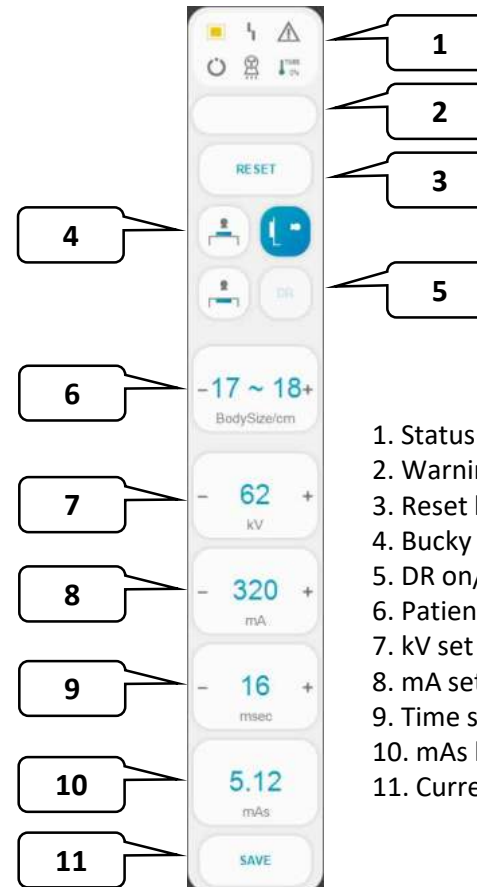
1
2
RESET
3
4
5
DR
6
$-17 \sim 18+$
BodySize/cm
7
$-$ 62 $+$
kV
8
$-$ 320 $+$
mA
9
$-$ 16 $+$
msec
10
5.12
mAs
11
SAVE

1. Status
2. Warnir
3. Reset l
4. Bucky
5. DR on/
6. Patien
7. kV set
8. mA set
9. Time s
10. mAs l
11. Curre